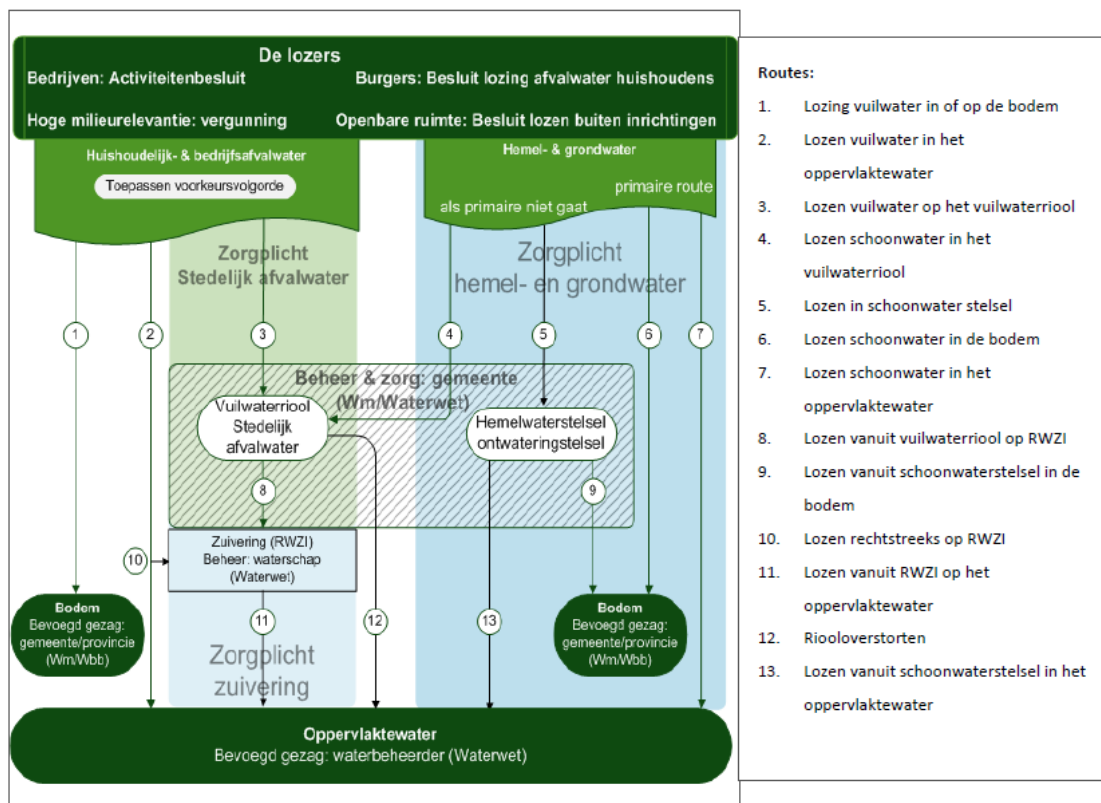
De lozers

Bedrijven: Activiteitenbesluit

Burgers: Besluit lozing afvalwater huishoudens

Hoge milieurelevantie: vergunning

Openbare ruimte: Besluit lozen buiten inrichtingen

Huishoudelijk- & bedrijfsafvalwater

Toepassen voorkeursvolgorde

Hemel- & grondwater

primaire route

als primaire niet gaat

Zorgplicht Stedelijk afvalwater

Zorgplicht hemel- en grondwater

1 2 3 4 5 6 7

Beheer & zorg: gemeente (Wm/Waterwet)

Vuilwaterriool Stedelijk afvalwater

Hemelwaterstelsel ontwateringstelsel

8 9

10

Zuivering (RWZI) Beheer: waterschap (Waterwet)

Bodem Bevoegd gezag: gemeente/provincie (Wm/Wbb)

11 12 13

Zorgplicht zuivering

Bodem Bevoegd gezag: gemeente/provincie (Wm/Wbb)

Oppervlaktewater Bevoegd gezag: waterbeheerder (Waterwet)

Routes:

1. Lozing vuilwater in of op de bodem
2. Lozen vuilwater in het oppervlaktewater
3. Lozen vuilwater op het vuilwaterriool
4. Lozen schoonwater in het vuilwaterriool
5. Lozen in schoonwater stelsel
6. Lozen schoonwater in de bodem
7. Lozen schoonwater in het oppervlaktewater
8. Lozen vanuit vuilwaterriool op RWZI
9. Lozen vanuit schoonwaterstelsel in de bodem
10. Lozen rechtstreeks op RWZI
11. Lozen vanuit RWZI op het oppervlaktewater
12. Riooloverstorten
13. Lozen vanuit schoonwaterstelsel in het oppervlaktewater